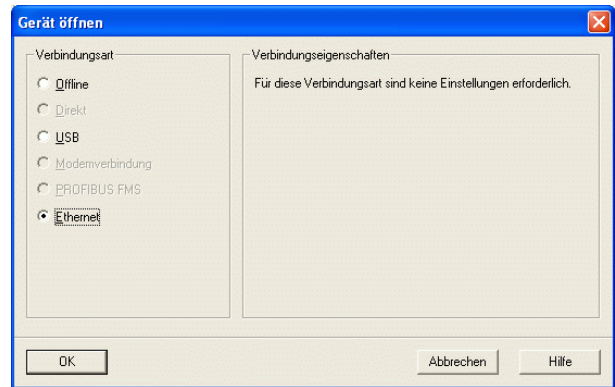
Gerät öffnen

Verbindungsart

Offline

Direkt

USB

Modemverbindung

PROFIBUS FMS

Ethernet

Verbindungseigenschaften

Für diese Verbindungsart sind keine Einstellungen erforderlich.

OK

Abbrechen

Hilfe